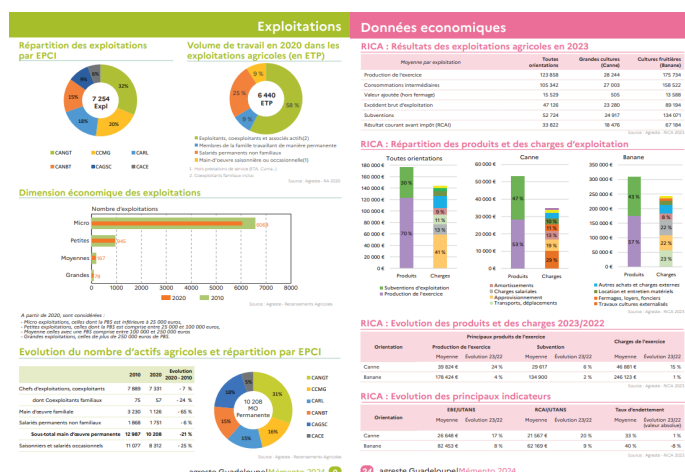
Exploitations

Répartition des exploitations par EPCI

7 254 Expl

32%
20%
18%
12%
15%
6%
6%

CANGT
CCMG
CARL
CANBT
CAGSC
CACE

Volume de travail en 2020 dans les exploitations agricoles (en ETP)

6 440 ETP

58 %
25 %
9 %
9 %

Exploitants, coexploitants et associés actifs(2)
Membres de la famille travaillant de manière permanente
Salariés permanents non familiaux
Main d'œuvre saisonnière ou occasionnelle(1)

1 : Hors prestations de service (ETA, Cuma..)
2 : Coexploitants familiaux inclus

Source : Agreste - RA 2020

Dimension économique des exploitations

Nombre d'exploitations

Micro
Petites
Moyennes
Grandes

8069
946
167
73

0
2000
4000
6000
8000

2020
2010

Source : Agreste - Recensements Agricoles

A partir de 2020, sont considérées :
- Micro exploitations, celles dont la PBS est inférieure à 25 000 euros,
- Petites exploitations, celles dont la PBS est comprise entre 25 000 et 100 000 euros,
- Moyennes celles avec une PBS comprise entre 100 000 et 250 000 euros
- Grandes exploitations, celles de plus de 250 000 euros de PBS.

Evolution du nombre d'actifs agricoles et répartition par EPCI

| | 2010 | 2020 | Evolution 2010 - 2010 |
|---|---|---|---|
| Chefs d'exploitations, coexploitants | 7 889 | 7 331 | - 7 % |
| dont Coexploitants familiaux | 75 | 57 | - 24 % |
| Main d'œuvre familiale | 3 230 | 1 126 | - 65 % |
| Salariés permanents non familiaux | 1 868 | 1 751 | - 6 % |
| Sous-total main d'œuvre permanente | 12 987 | 10 208 | -21 % |
| Saisonniers et salariés occasionnels | 11 077 | 8 312 | - 25 % |

10 208 MO Permanente

31%
16%
15%
15%
13%
5%

CANGT
CCMG
CARL
CANBT
CAGSC
CACE

Source : Agreste - Recensements Agricoles

agreste Guadeloupe | Mémento 2024

Données économiques

RICA : Résultats des exploitations agricoles en 2023

| Moyenne par exploitation | Toutes orientations | Grandes cultures (Canne) | Cultures fruitières (Banane) |
|---|---|---|---|
| Production de l'exercice | 123 858 | 28 244 | 175 704 |
| Consommations intermédiaires | 105 342 | 27 003 | 158 522 |
| Valeur ajoutée (hors fermage) | 15 529 | 505 | 13 588 |
| Excédent brut d'exploitation | 47 126 | 23 280 | 89 194 |
| Subventions | 52 724 | 24 917 | 134 071 |
| Résultat courant avant impôt (RCAI) | 33 822 | 18 476 | 67 184 |

Source : Agreste - RICA 2023

RICA : Répartition des produits et des charges d'exploitation

Toutes orientations
180 000 €
160 000 €
140 000 €
120 000 €
100 000 €
80 000 €
60 000 €
40 000 €
20 000 €
0 €
30 %
70 %
9 %
11 %
13 %
41 %
Produits
Charges

Canne
60 000 €
50 000 €
40 000 €
30 000 €
20 000 €
10 000 €
0 €
47 %
53 %
9 %
16 %
19 %
29 %
Produits
Charges

Banane
350 000 €
300 000 €
250 000 €
200 000 €
150 000 €
100 000 €
50 000 €
0 €
43 %
57 %
8 %
22 %
22 %
23 %
Produits
Charges

Subventions d'exploitation
Production de l'exercice
Amortissements
Charges salariales
Approvisionnement
Transports, déplacements
Autres achats et charges externes
Location et entretien matériels
Fermages, loyers, fonciers
Travaux cultures externalisés

Source : Agreste - RICA 2023

RICA : Evolution des produits et des charges 2023/2022

| Orientation | Production de l'exercice Moyenne | Production de l'exercice Évolution 23/22 | Subvention Moyenne | Subvention Évolution 23/22 | Charges de l'exercice Moyenne | Charges de l'exercice Évolution 23/22 |
|---|---|---|---|---|---|---|
| Canne | 39 824 € | 24 % | 29 617 | 6 % | 46 881 € | 15 % |
| Banane | 178 424 € | 4 % | 134 900 | 2 % | 246 123 € | 1 % |

Source : Agreste - RICA 2023

RICA : Evolution des principaux indicateurs

| Orientation | EBE/UTANS Moyenne | EBE/UTANS Évolution 23/22 | RCAI/UTANS Moyenne | RCAI/UTANS Évolution 23/22 | Taux d'endettement Moyenne | Taux d'endettement Évolution 23/22 (valeur absolue) |
|---|---|---|---|---|---|---|
| Canne | 26 648 € | 17 % | 21 567 € | 20 % | 33 % | 1 % |
| Banane | 82 453 € | 8 % | 62 169 € | 9 % | 40 % | -8 % |

Source : Agreste - RICA 2023

34 agreste Guadeloupe | Mémento 2024